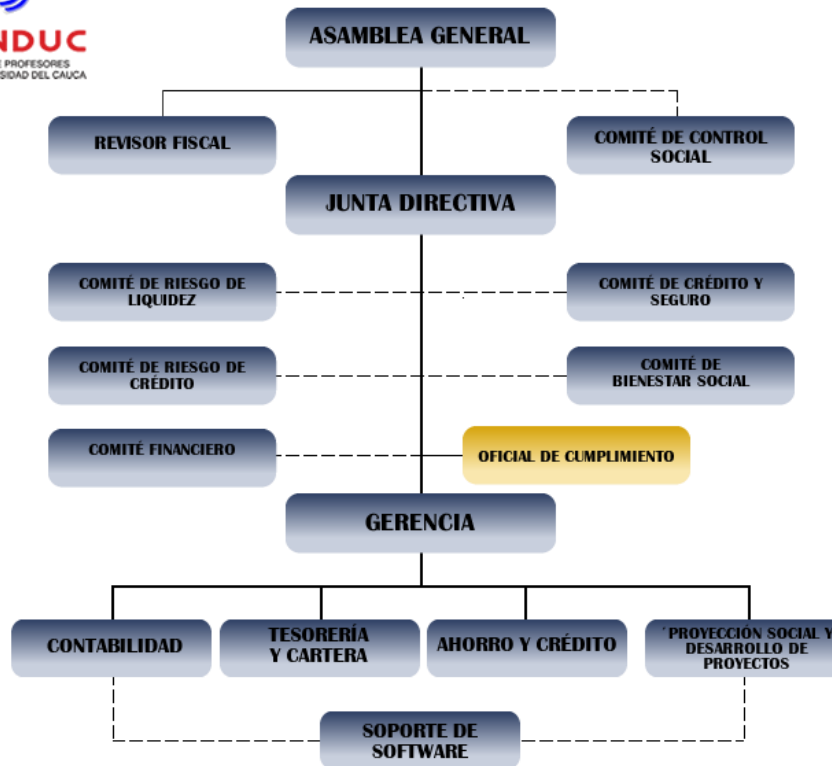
NDUC
E PROFESORES
SIDAD DEL CAUCA

ASAMBLEA GENERAL

REVISOR FISCAL

COMITÉ DE CONTROL SOCIAL

JUNTA DIRECTIVA

COMITÉ DE RIESGO DE LIQUIDEZ

COMITÉ DE CRÉDITO Y SEGURO

COMITÉ DE RIESGO DE CRÉDITO

COMITÉ DE BIENESTAR SOCIAL

COMITÉ FINANCIERO

OFICIAL DE CUMPLIMIENTO

GERENCIA

CONTABILIDAD

TESORERÍA Y CARTERA

AHORRO Y CRÉDITO

´PROYECCIÓN SOCIAL Y DESARROLLO DE PROYECTOS

SOPORTE DE SOFTWARE